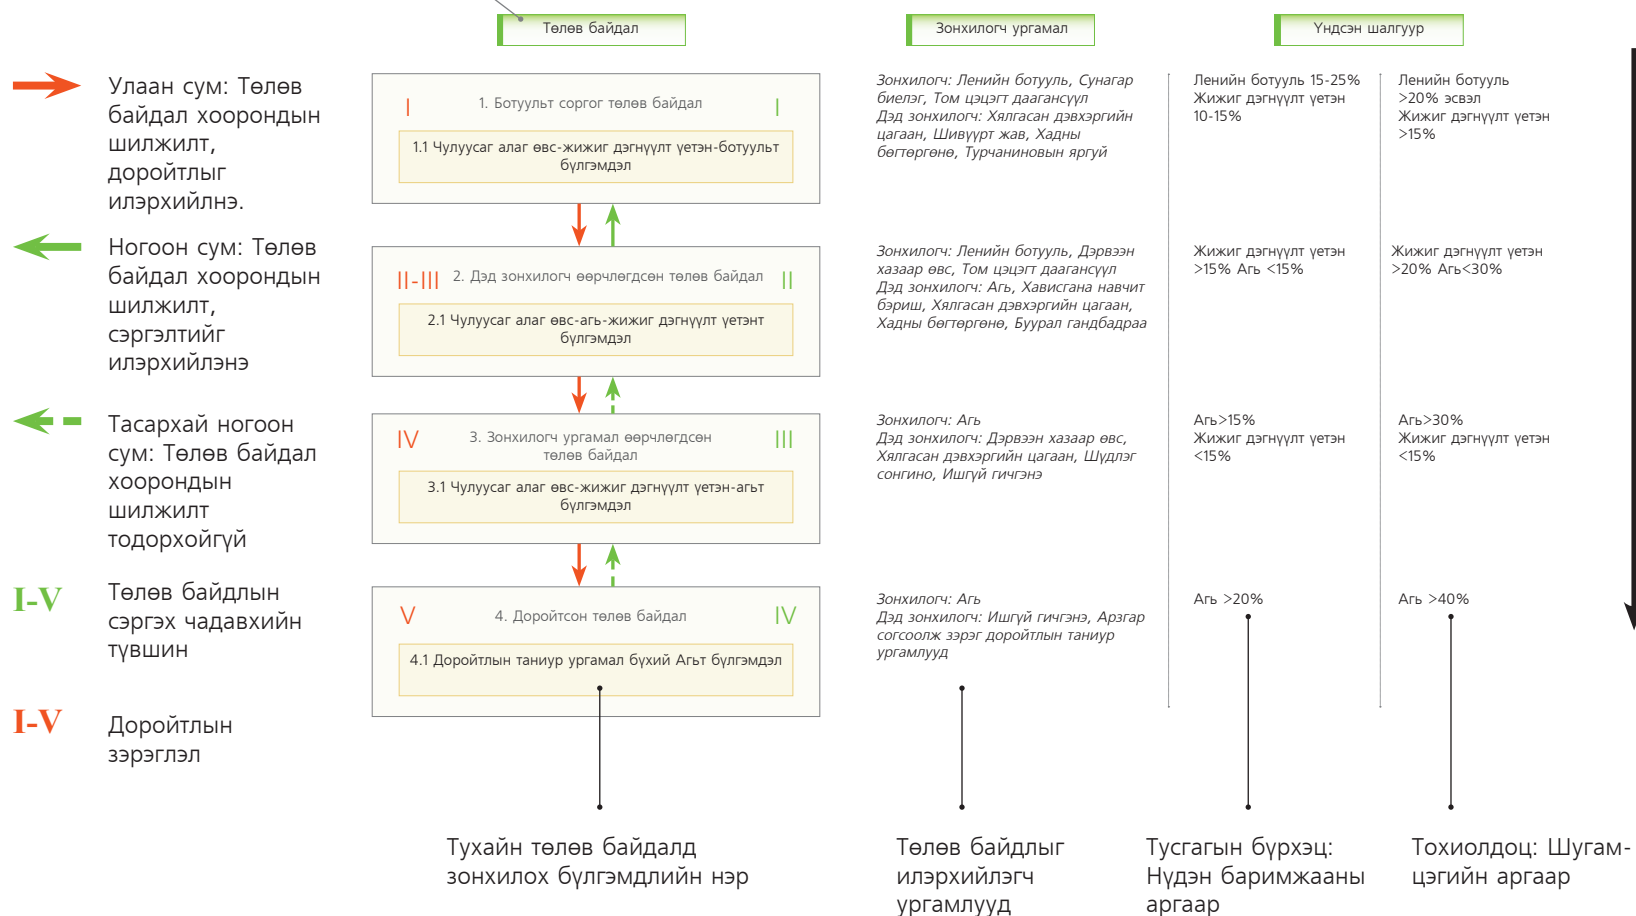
Төлөв байдал

Зонхилогч ургамал

Үндсэн шалгуур

Улаан сум: Төлөв байдал хоорондын шилжилт, доройтлыг илэрхийлнэ.

Ногоон сум: Төлөв байдал хоорондын шилжилт, сэргэлтийг илэрхийлэнэ

Тасархай ногоон сум: Төлөв байдал хоорондын шилжилт тодорхойгүй

I-V Төлөв байдлын сэргэх чадавхийн түвшин

I-V Доройтлын зэрэглэл

I 1. Ботуульт соргог төлөв байдал I
1.1 Чулуусаг алаг өвс-жижиг дэгнүүлт үетэн-ботуульт бүлгэмдэл

Зонхилогч: Ленийн ботууль, Сунагар биелэг, Том цэцэгт даагансүүл
Дэд зонхилогч: Хялгасан дэвхэргийн цагаан, Шивүүрт жав, Хадны бөгтөргөнө, Турчаниновын яргуй

Ленийн ботууль 15-25%
Жижиг дэгнүүлт үетэн 10-15%

Ленийн ботууль >20% эсвэл
Жижиг дэгнүүлт үетэн >15%

II-III 2. Дэд зонхилогч өөрчлөгдсөн төлөв байдал II
2.1 Чулуусаг алаг өвс-агь-жижиг дэгнүүлт үетэнт бүлгэмдэл

Зонхилогч: Ленийн ботууль, Дэрвээн хазаар өвс, Том цэцэгт даагансүүл
Дэд зонхилогч: Агь, Хависгана навчит бэриш, Хялгасан дэвхэргийн цагаан, Хадны бөгтөргөнө, Буурал гандбадраа

Жижиг дэгнүүлт үетэн >15% Агь <15%

Жижиг дэгнүүлт үетэн >20% Агь<30%

IV 3. Зонхилогч ургамал өөрчлөгдсөн төлөв байдал III
3.1 Чулуусаг алаг өвс-жижиг дэгнүүлт үетэн-агьт бүлгэмдэл

Зонхилогч: Агь
Дэд зонхилогч: Дэрвээн хазаар өвс, Хялгасан дэвхэргийн цагаан, Шүдлэг сонгино, Ишгүй гичгэнэ

Агь>15%
Жижиг дэгнүүлт үетэн <15%

Агь>30%
Жижиг дэгнүүлт үетэн <15%

V 4. Доройтсон төлөв байдал IV
4.1 Доройтлын тануур ургамал бүхий Агьт бүлгэмдэл

Зонхилогч: Агь
Дэд зонхилогч: Ишгүй гичгэнэ, Арзгар сорсоолж зэрэг доройтлын тануур ургамлууд

Агь >20%

Агь >40%

Тухайн төлөв байдалд зонхилох бүлгэмдлийн нэр

Төлөв байдлыг илэрхийлэгч ургамлууд

Тусгагын бүрхэц: Нүдэн баримжааны аргаар

Тохиолдоц: Шугам-цэгийн аргаар